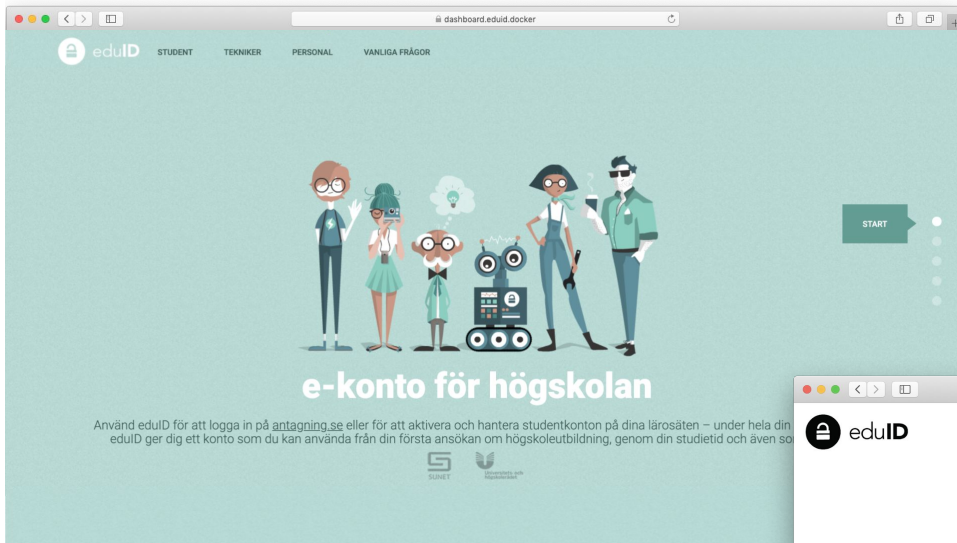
dashboard.eduid.docker

eduID STUDENT TEKNIKER PERSONAL VANLIGA FRÅGOR

START

e-konto för högskolan

Använd eduID för att logga in på antagning.se eller för att aktivera och hantera studentkonton på dina lärosäten – under hela din eduID ger dig ett konto som du kan använda från din första ansökan om högskoleutbildning, genom din studietid och även so

SUNET

Universitets- och högskolerådet

eduID